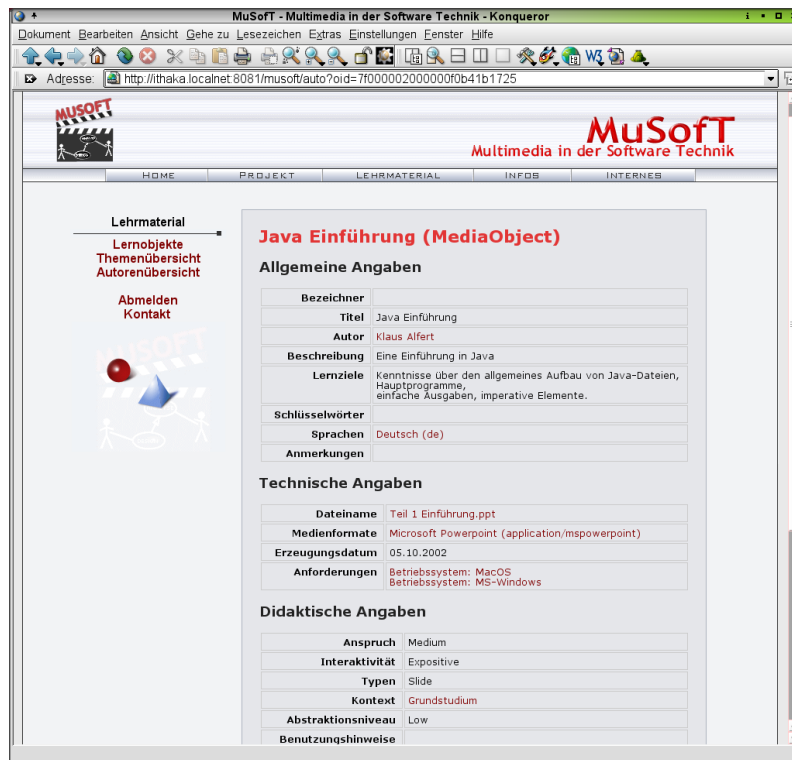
MuSofT - Multimedia in der Software Technik - Konqueror

Dokument Bearbeiten Ansicht Gehe zu Lesezeichen Extras Einstellungen Fenster Hilfe

Adresse: http://ithaka.localnet:8081/musoft/auto?oid=7f000002000000f0b41b1725

MUSOFT

MuSofT
Multimedia in der Software Technik

HOME | PROJEKT | LEHRMATERIAL | INFOS | INTERNES

Lehrmaterial
Lernobjekte
Themenübersicht
Autorenübersicht

Abmelden
Kontakt

MUSOFT

Java Einführung (MediaObject)

Allgemeine Angaben

| | |
|---|---|
| Bezeichner | |
| Titel | Java Einführung |
| Autor | Klaus Alfert |
| Beschreibung | Eine Einführung in Java |
| Lernziele | Kenntnisse über den allgemeines Aufbau von Java-Dateien, Hauptprogramme, einfache Ausgaben, imperative Elemente. |
| Schlüsselwörter | |
| Sprachen | Deutsch (de) |
| Anmerkungen | |

Technische Angaben

| | |
|---|---|
| Dateiname | Teil 1 Einführung.ppt |
| Medienformate | Microsoft Powerpoint (application/mspowerpoint) |
| Erzeugungsdatum | 05.10.2002 |
| Anforderungen | Betriebssystem: MacOS Betriebssystem: MS-Windows |

Didaktische Angaben

| | |
|---|---|
| Anspruch | Medium |
| Interaktivität | Expositive |
| Typen | Slide |
| Kontext | Grundstudium |
| Abstraktionsniveau | Low |
| Benutzungshinweise | |